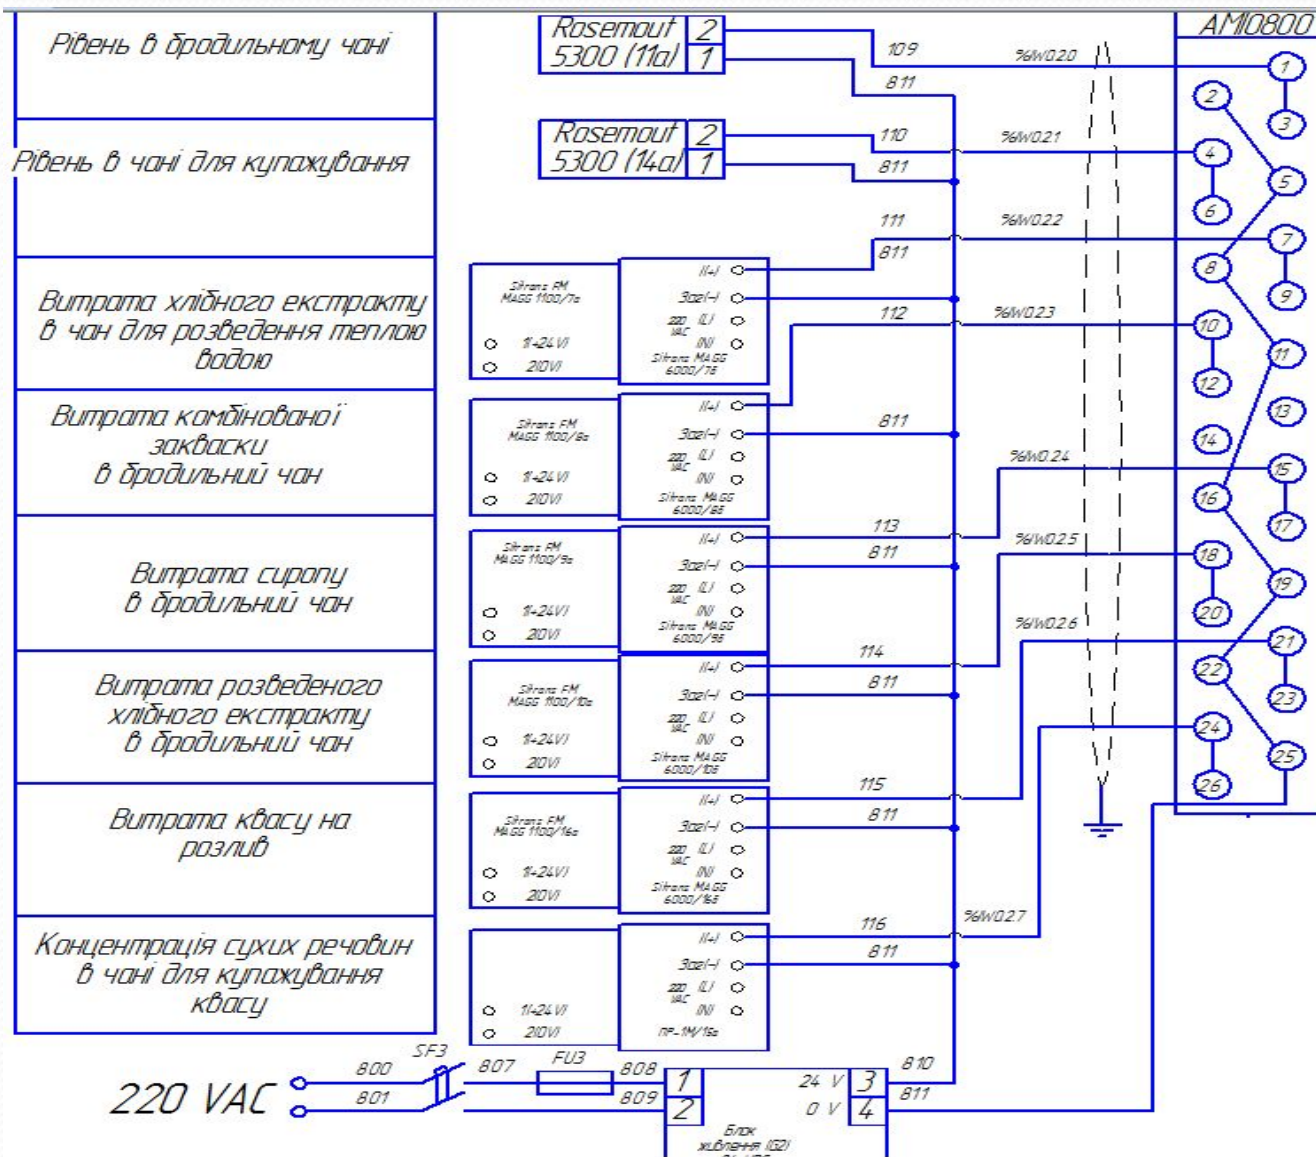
Рівень в бродильному чані

Рівень в чані для купажування

Витрата хлібного екстракту в чан для розведення теплою водою

Витрата комбінованої закваски в бродильний чан

Витрата сиропу в бродильний чан

Витрата розведеного хлібного екстракту в бродильний чан

Витрата квасу на розлив

Концентрація сухих речовин в чані для купажування квасу

Rosemout 5300 (11a) 2 1

Rosemout 5300 (14a) 2 1

AMI0800

109 811 %IW0.20
110 811 %IW0.21
111 811 %IW0.22
112 %IW0.23
811
%IW0.24
113 811 %IW0.25
114 811 %IW0.26
115 811
116 811 %IW0.27

1 2 3 4 5 6 7 8 9 10 11 12 13 14 15 16 17 18 19 20 21 22 23 24 25 26

Sitrans FM MAGG 1100/7a 1(+24 V) 2(0V)
I(+) Заг(–) 220 VAC (L) (N) Sitrans MAGG 6000/7б

Sitrans FM MAGG 1100/8a 1(+24 V) 2(0V)
I(+) Заг(–) 220 VAC (L) (N) Sitrans MAGG 6000/8б

Sitrans FM MAGG 1100/9a 1(+24 V) 2(0V)
I(+) Заг(–) 220 VAC (L) (N) Sitrans MAGG 6000/9б

Sitrans FM MAGG 1100/10a 1(+24 V) 2(0V)
I(+) Заг(–) 220 VAC (L) (N) Sitrans MAGG 6000/10б

Sitrans FM MAGG 1100/16a 1(+24 V) 2(0V)
I(+) Заг(–) 220 VAC (L) (N) Sitrans MAGG 6000/16б

1(+24 V) 2(0V)
I(+) Заг(–) 220 VAC (L) (N) ПР-1М/15а

220 VAC
800 801 SF3 807 FU3 808 809
1 2 24 V 0 V 3 4 810 811
Блок живлення (G2)